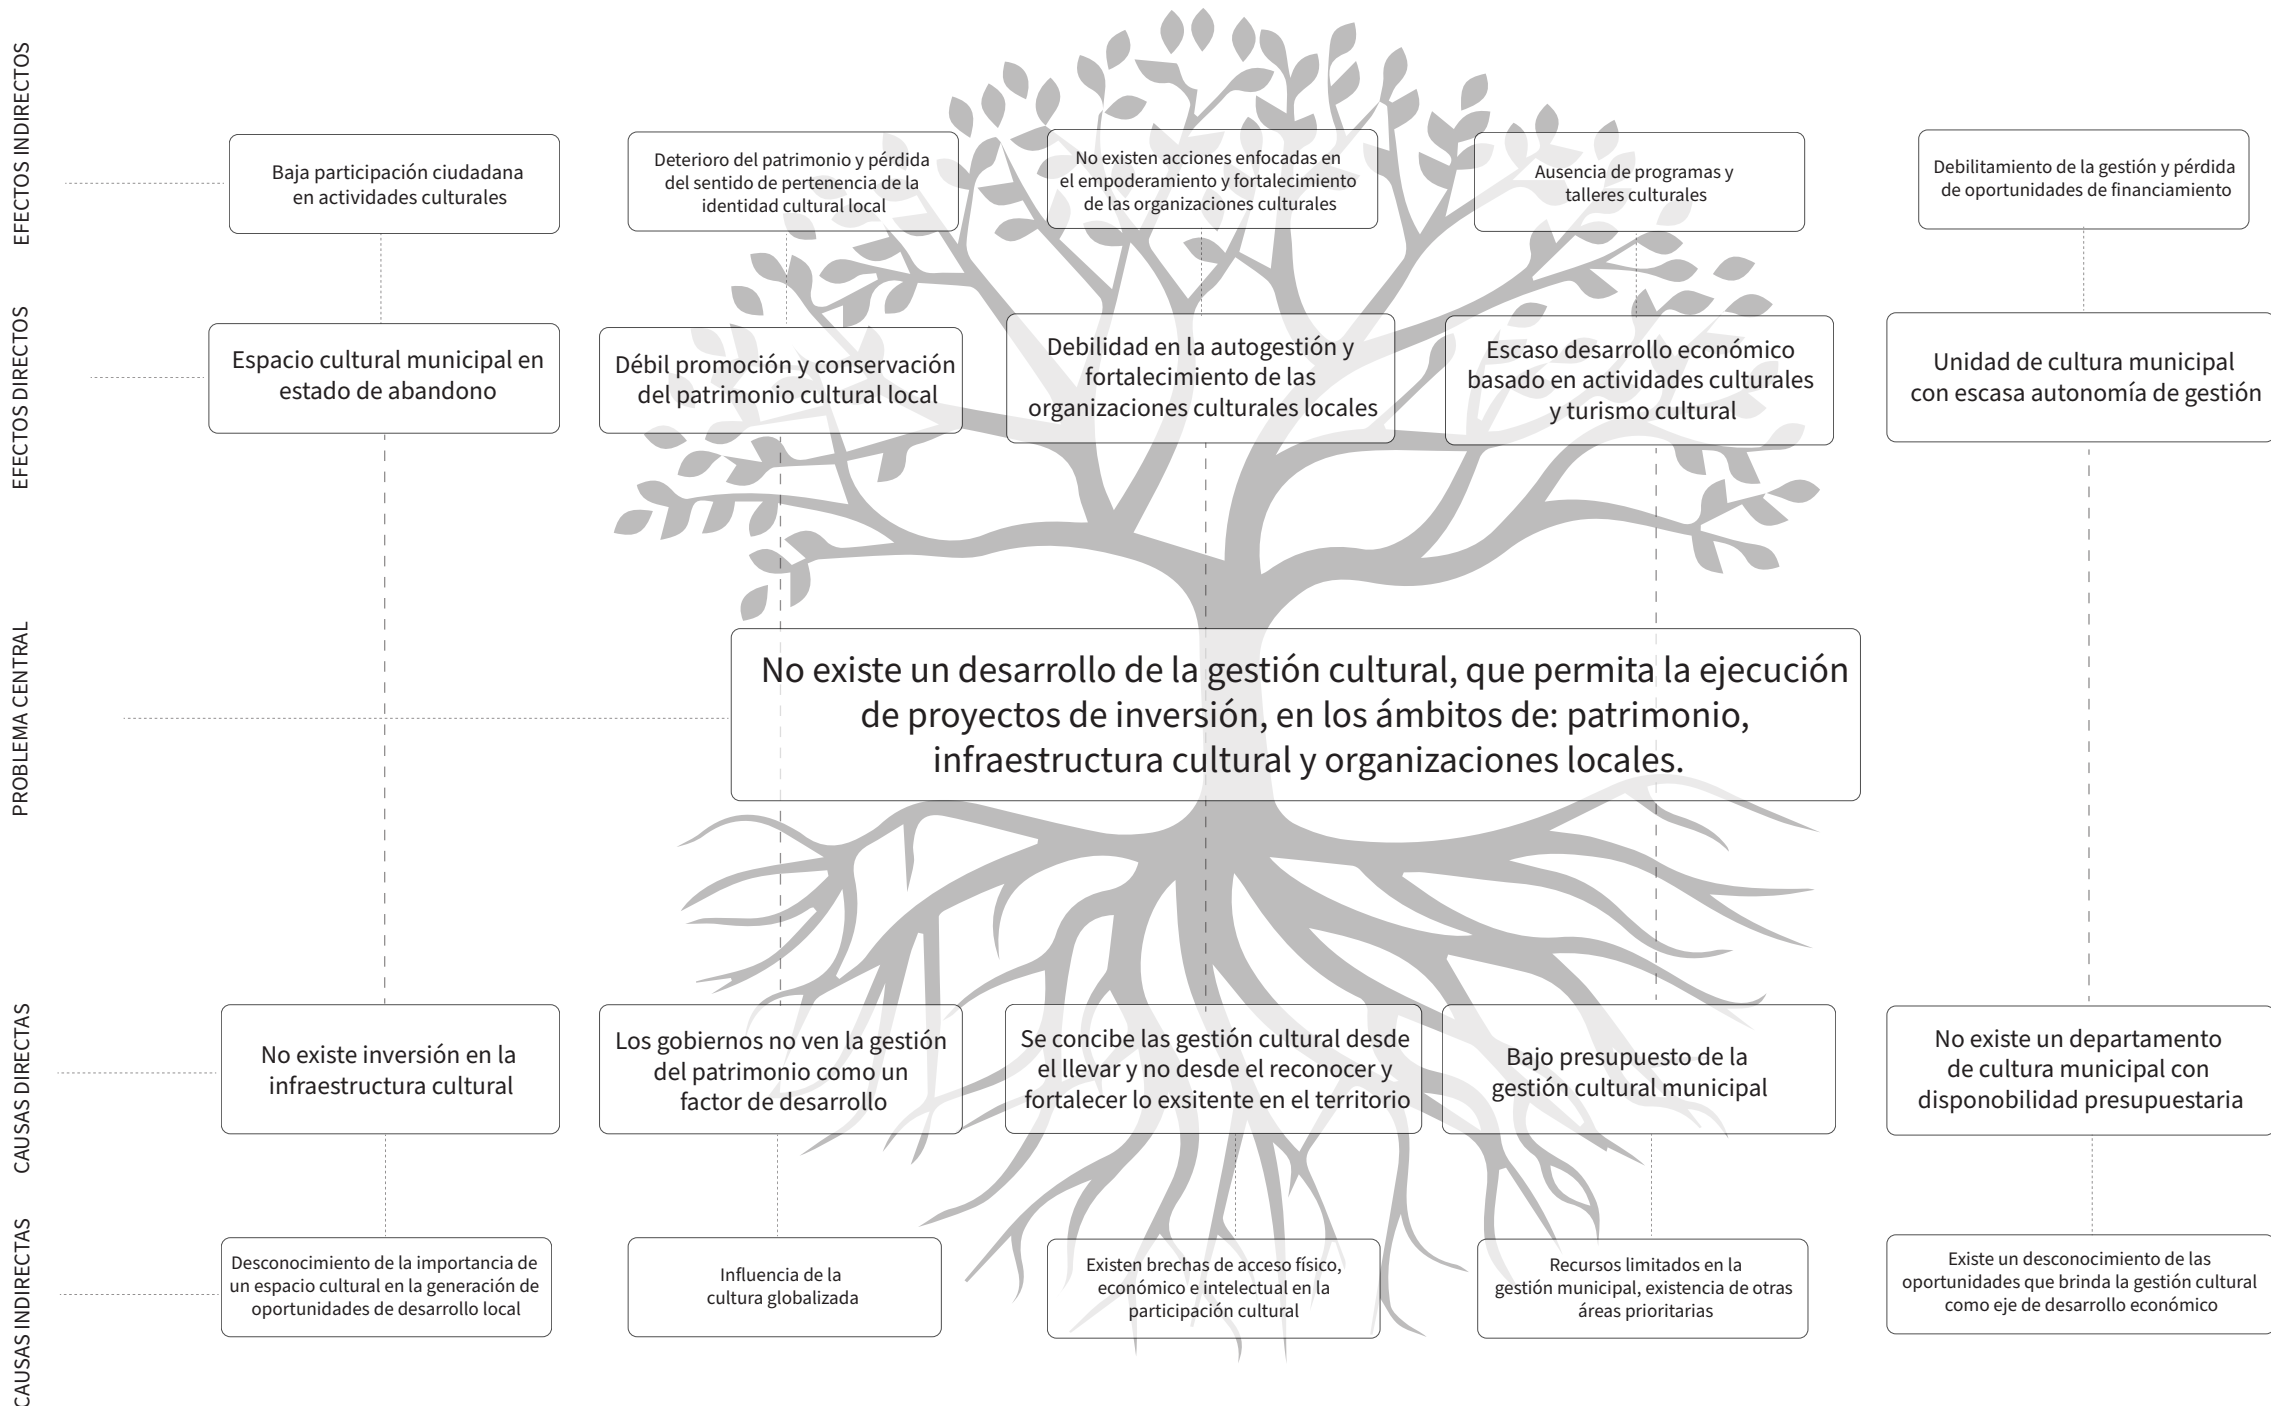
EFECTOS INDIRECTOS

Baja participación ciudadana en actividades culturales

Deterioro del patrimonio y pérdida del sentido de pertenencia de la identidad cultural local

No existen acciones enfocadas en el empoderamiento y fortalecimiento de las organizaciones culturales

Ausencia de programas y talleres culturales

Debilitamiento de la gestión y pérdida de oportunidades de financiamiento

EFECTOS DIRECTOS

Espacio cultural municipal en estado de abandono

Débil promoción y conservación del patrimonio cultural local

Debilidad en la autogestión y fortalecimiento de las organizaciones culturales locales

Escaso desarrollo económico basado en actividades culturales y turismo cultural

Unidad de cultura municipal con escasa autonomía de gestión

PROBLEMA CENTRAL

No existe un desarrollo de la gestión cultural, que permita la ejecución de proyectos de inversión, en los ámbitos de: patrimonio, infraestructura cultural y organizaciones locales.

CAUSAS DIRECTAS

No existe inversión en la infraestructura cultural

Los gobiernos no ven la gestión del patrimonio como un factor de desarrollo

Se concibe las gestión cultural desde el llevar y no desde el reconocer y fortalecer lo exsitente en el territorio

Bajo presupuesto de la gestión cultural municipal

No existe un departamento de cultura municipal con disponobilidad presupuestaria

CAUSAS INDIRECTAS

Desconocimiento de la importancia de un espacio cultural en la generación de oportunidades de desarrollo local

Influencia de la cultura globalizada

Existen brechas de acceso físico, económico e intelectual en la participación cultural

Recursos limitados en la gestión municipal, existencia de otras áreas prioritarias

Existe un desconocimiento de las oportunidades que brinda la gestión cultural como eje de desarrollo económico